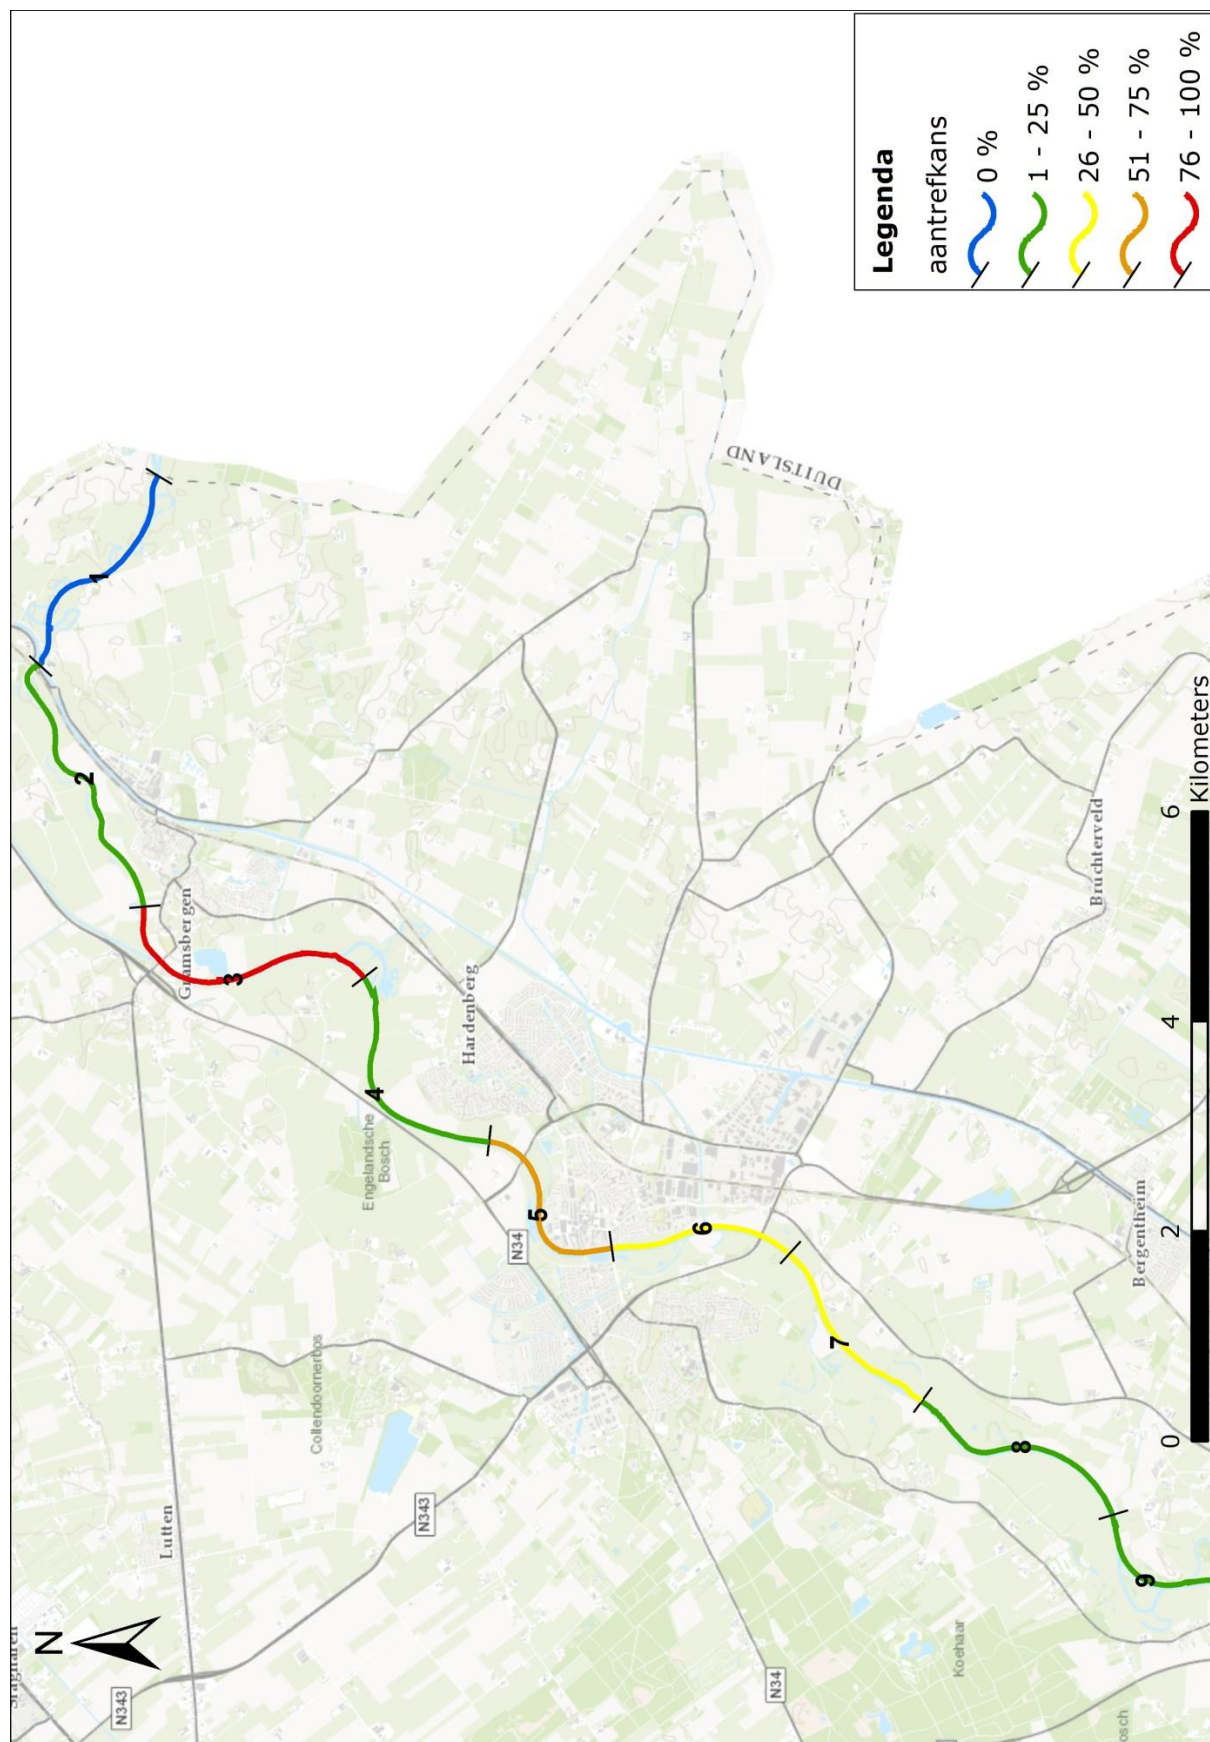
Legenda
aantrefkans
0 %
1 - 25 %
26 - 50 %
51 - 75 %
76 - 100 %

DUITSLAND

1
2
3
4
5
6
7
8
9

Gramsbergen
Hardenberg
Engelandsche Bosch
Bruchterveld
Bergentheim
Collendoornerbos
Lutten
Slagharen
Koehaar
N34
N343
N343
N34
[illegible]osch

N

0 2 4 6 Kilometers